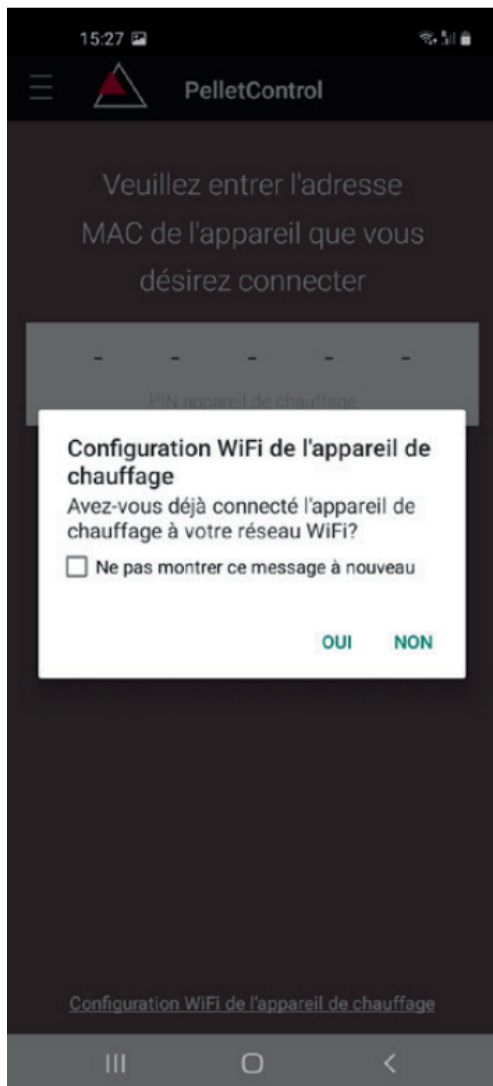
15:27

PelletControl

Veuillez entrer l'adresse MAC de l'appareil que vous désirez connecter

- - - - -

PIN appareil de chauffage

Configuration WiFi de l'appareil de chauffage

Avez-vous déjà connecté l'appareil de chauffage à votre réseau WiFi?

Ne pas montrer ce message à nouveau

OUI NON

Configuration WiFi de l'appareil de chauffage